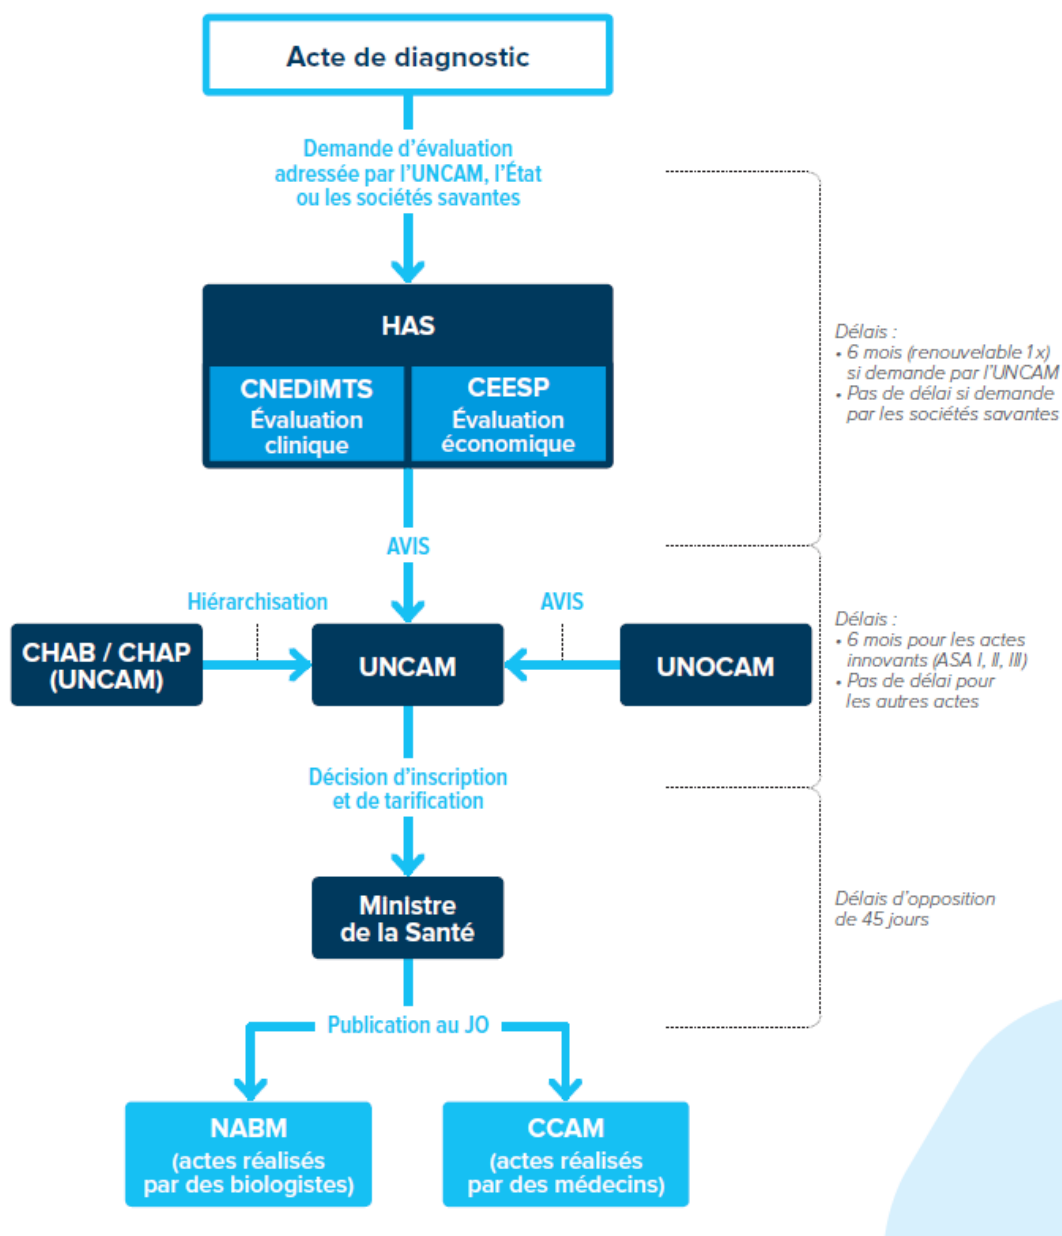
Acte de diagnostic

Demande d'évaluation adressée par l'UNCAM, l'État ou les sociétés savantes

HAS

CNEDIMTS
Évaluation clinique

CEESP
Évaluation économique

Délais :
• 6 mois (renouvelable 1x) si demande par l'UNCAM
• Pas de délai si demande par les sociétés savantes

AVIS

Hiérarchisation

AVIS

CHAB / CHAP (UNCAM)

UNCAM

UNOCAM

Délais :
• 6 mois pour les actes innovants (ASA I, II, III)
• Pas de délai pour les autres actes

Décision d'inscription et de tarification

Ministre de la Santé

Délais d'opposition de 45 jours

Publication au JO

NABM
(actes réalisés par des biologistes)

CCAM
(actes réalisés par des médecins)